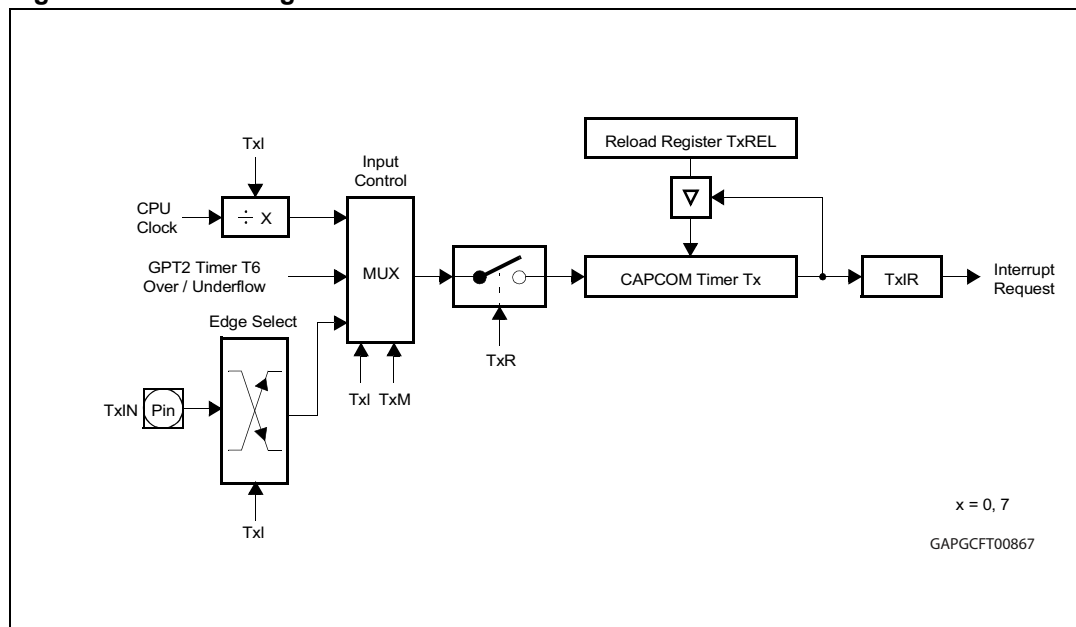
TxI

CPU Clock

$\div$ X

Input Control

MUX

GPT2 Timer T6 Over / Underflow

Edge Select

TxIN

Pin

TxI

TxI

TxM

TxR

Reload Register TxREL

CAPCOM Timer Tx

TxIR

Interrupt Request

x = 0, 7

GAPGCFT00867